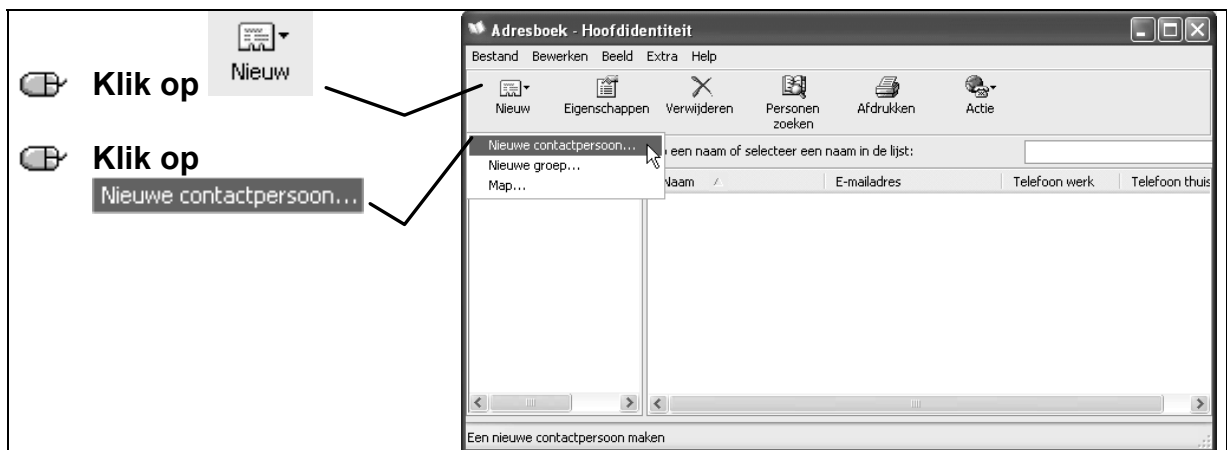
Klik op Nieuw

Klik op Nieuwe contactpersoon...

Adresboek - Hoofdidentiteit

Bestand Bewerken Beeld Extra Help

Nieuw Eigenschappen Verwijderen Personen zoeken Afdrukken Actie

Nieuwe contactpersoon...
Nieuwe groep...
Map...

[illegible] een naam of selecteer een naam in de lijst:

| Naam | E-mailadres | Telefoon werk | Telefoon thuis |
|---|---|---|---|

Een nieuwe contactpersoon maken